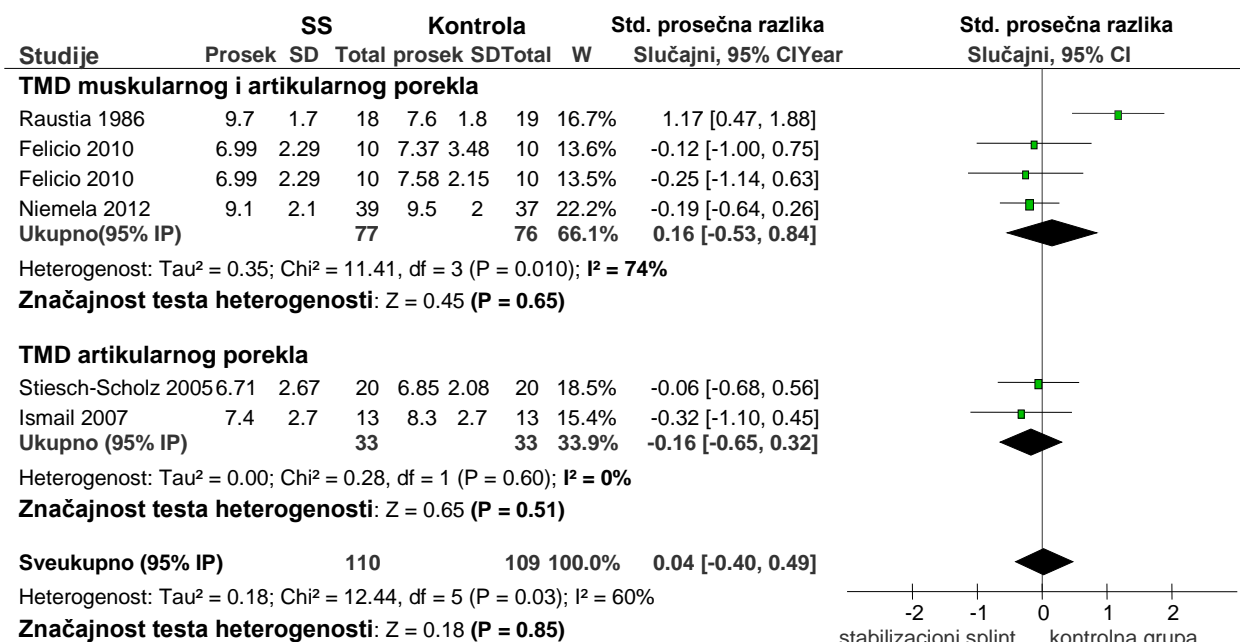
| Studije | SS Prosek | SD | Total | Kontrola prosek | SD | Total | W | Std. prosečna razlika Slučajni, 95% CI | Year | Std. prosečna razlika Slučajni, 95% CI |
|---|---|---|---|---|---|---|---|---|---|---|
| **TMD muskularnog i artikularnog porekla** | | | | | | | | | | |
| Raustia 1986 | 9.7 | 1.7 | 18 | 7.6 | 1.8 | 19 | 16.7% | 1.17 [0.47, 1.88] | | |
| Felicio 2010 | 6.99 | 2.29 | 10 | 7.37 | 3.48 | 10 | 13.6% | -0.12 [-1.00, 0.75] | | |
| Felicio 2010 | 6.99 | 2.29 | 10 | 7.58 | 2.15 | 10 | 13.5% | -0.25 [-1.14, 0.63] | | |
| Niemela 2012 | 9.1 | 2.1 | 39 | 9.5 | 2 | 37 | 22.2% | -0.19 [-0.64, 0.26] | | |
| **Ukupno(95% IP)** | | | **77** | | | **76** | **66.1%** | **0.16 [-0.53, 0.84]** | | |

Heterogenost: Tau² = 0.35; Chi² = 11.41, df = 3 (P = 0.010); **I² = 74%**
**Značajnost testa heterogenosti**: Z = 0.45 **(P = 0.65)**

| | | | | | | | | | | |
|---|---|---|---|---|---|---|---|---|---|---|
| **TMD artikularnog porekla** | | | | | | | | | | |
| Stiesch-Scholz 2005 | 6.71 | 2.67 | 20 | 6.85 | 2.08 | 20 | 18.5% | -0.06 [-0.68, 0.56] | | |
| Ismail 2007 | 7.4 | 2.7 | 13 | 8.3 | 2.7 | 13 | 15.4% | -0.32 [-1.10, 0.45] | | |
| **Ukupno (95% IP)** | | | **33** | | | **33** | **33.9%** | **-0.16 [-0.65, 0.32]** | | |

Heterogenost: Tau² = 0.00; Chi² = 0.28, df = 1 (P = 0.60); **I² = 0%**
**Značajnost testa heterogenosti**: Z = 0.65 **(P = 0.51)**

**Sveukupno (95% IP)** **110** **109** **100.0%** **0.04 [-0.40, 0.49]**
Heterogenost: Tau² = 0.18; Chi² = 12.44, df = 5 (P = 0.03); I² = 60%
**Značajnost testa heterogenosti**: Z = 0.18 **(P = 0.85)**

-2 -1 0 1 2
stabilizacioni splint kontrolna grupa